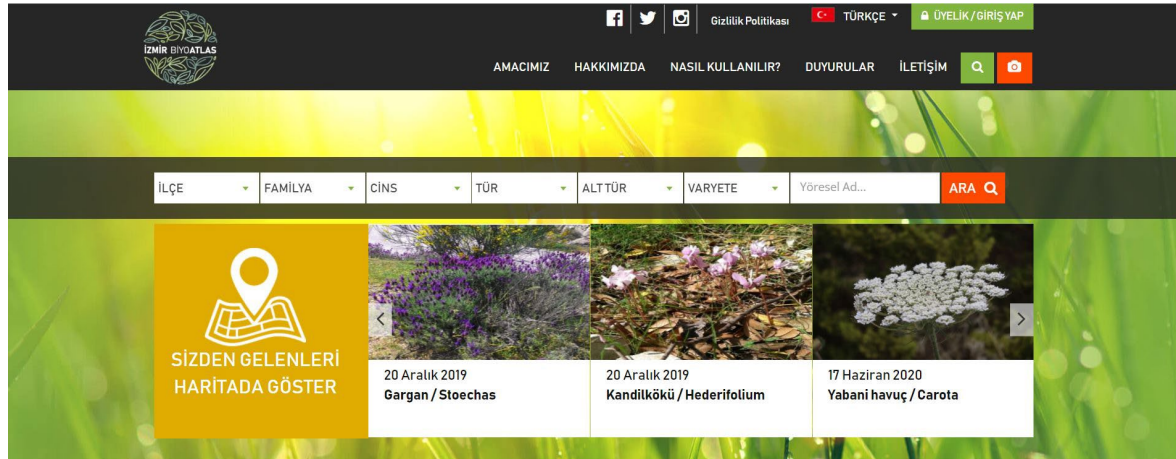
İZMİR BİYOATLAS

Gizlilik Politikası TÜRKÇE ÜYELİK / GİRİŞ YAP

AMACIMIZ HAKKIMIZDA NASIL KULLANILIR? DUYURULAR İLETİŞİM

İLÇE FAMİLYA CİNS TÜR ALT TÜR VARYETE Yöresel Ad... ARA

SİZDEN GELENLERİ HARİTADA GÖSTER

20 Aralık 2019
Gargan / Stoechas

20 Aralık 2019
Kandilkökü / Hederifolium

17 Haziran 2020
Yabani havuç / Carota